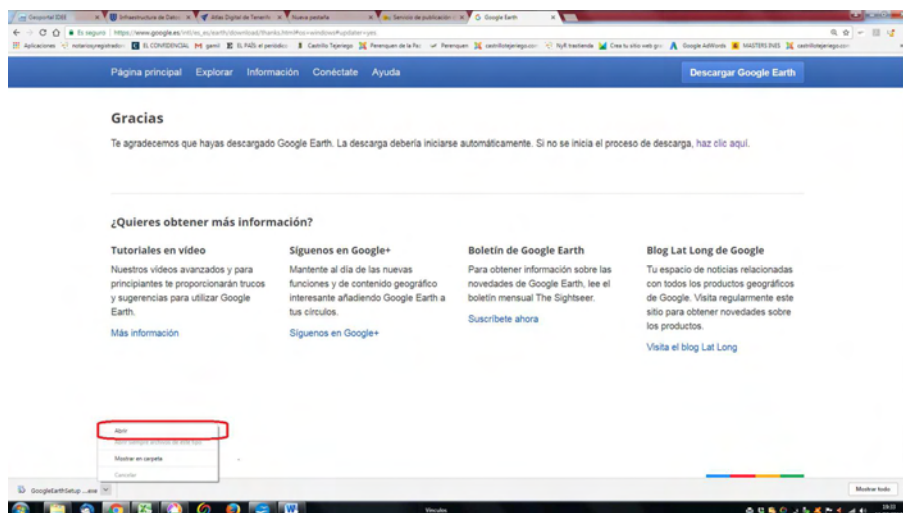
Geoportal IDEE | Infraestructura de Datos | Atlas Digital de Tenerife | Nueva pestaña | Servicio de publicación | Google Earth

Es seguro | https://www.google.es/intl/es_es/earth/download/thanks.html#os=windows#updater=yes

Aplicaciones | notariosyregistradores | EL CONFIDENCIAL | gamil | EL PAÍS el periódico | Castillo Tejeriego | Parenquen de la Paz | Parenquen | castillotejeriego.com | NyR tradiende | Crea tu sitio web gratis | Google AdWords | MASTERS INES | castillotejeriego.com

Página principal Explorar Información Conéctate Ayuda

Descargar Google Earth

Gracias

Te agradecemos que hayas descargado Google Earth. La descarga debería iniciarse automáticamente. Si no se inicia el proceso de descarga, haz clic aquí.

¿Quieres obtener más información?

Tutoriales en vídeo

Nuestros vídeos avanzados y para principiantes te proporcionarán trucos y sugerencias para utilizar Google Earth.

Más información

Síguenos en Google+

Mantente al día de las nuevas funciones y de contenido geográfico interesante añadiendo Google Earth a tus círculos.

Síguenos en Google+

Boletín de Google Earth

Para obtener información sobre las novedades de Google Earth, lee el boletín mensual The Sightseer.

Suscríbete ahora

Blog Lat Long de Google

Tu espacio de noticias relacionadas con todos los productos geográficos de Google. Visita regularmente este sitio para obtener novedades sobre los productos.

Visita el blog Lat Long

Abrir
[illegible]
Mostrar en carpeta
Cancelar

GoogleEarthSetup....exe

Mostrar todo

Vínculos

19:33